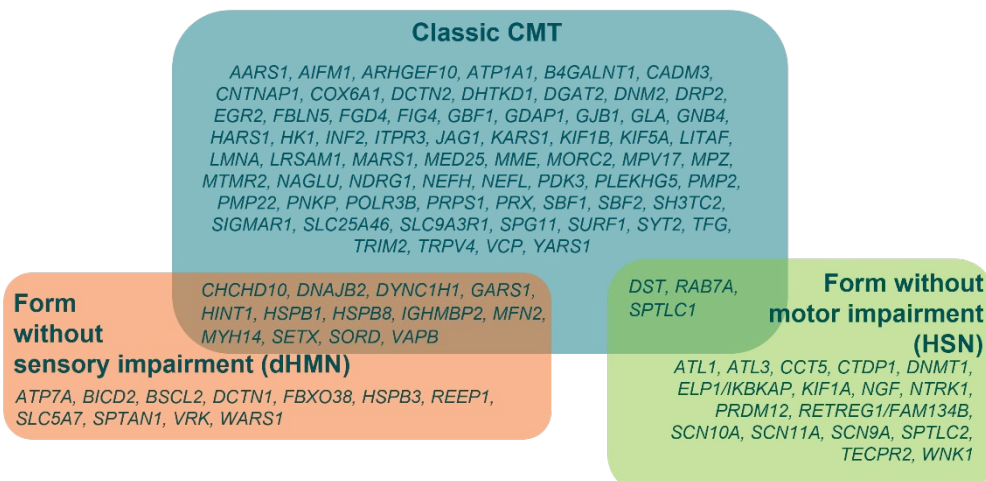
Classic CMT

AARS1, AIFM1, ARHGEF10, ATP1A1, B4GALNT1, CADM3, CNTNAP1, COX6A1, DCTN2, DHTKD1, DGAT2, DNM2, DRP2, EGR2, FBLN5, FGD4, FIG4, GBF1, GDAP1, GJB1, GLA, GNB4, HARS1, HK1, INF2, ITPR3, JAG1, KARS1, KIF1B, KIF5A, LITAF, LMNA, LRSAM1, MARS1, MED25, MME, MORC2, MPV17, MPZ, MTMR2, NAGLU, NDRG1, NEFH, NEFL, PDK3, PLEKHG5, PMP2, PMP22, PNKP, POLR3B, PRPS1, PRX, SBF1, SBF2, SH3TC2, SIGMAR1, SLC25A46, SLC9A3R1, SPG11, SURF1, SYT2, TFG, TRIM2, TRPV4, VCP, YARS1

Form without sensory impairment (dHMN)

CHCHD10, DNAJB2, DYNC1H1, GARS1, HINT1, HSPB1, HSPB8, IGHMBP2, MFN2, MYH14, SETX, SORD, VAPB

ATP7A, BICD2, BSCL2, DCTN1, FBXO38, HSPB3, REEP1, SLC5A7, SPTAN1, VRK, WARS1

DST, RAB7A, SPTLC1

Form without motor impairment (HSN)

ATL1, ATL3, CCT5, CTDP1, DNMT1, ELP1/IKBKAP, KIF1A, NGF, NTRK1, PRDM12, RETREG1/FAM134B, SCN10A, SCN11A, SCN9A, SPTLC2, TECPR2, WNK1